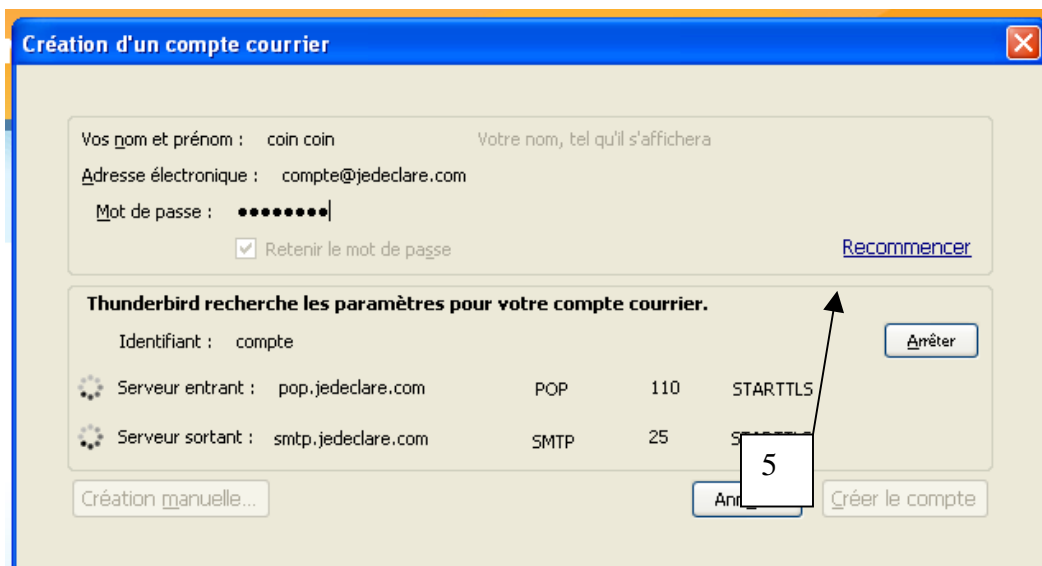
Création d'un compte courrier

Vos nom et prénom : coin coin Votre nom, tel qu'il s'affichera

Adresse électronique : compte@jedeclare.com

Mot de passe : ●●●●●●●●

Retenir le mot de passe

Recommencer

Thunderbird recherche les paramètres pour votre compte courrier.

Identifiant : compte

Arrêter

Serveur entrant : pop.jedeclare.com POP 110 STARTTLS

Serveur sortant : smtp.jedeclare.com SMTP 25 ST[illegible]

5

Création manuelle...

Ann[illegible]

Créer le compte